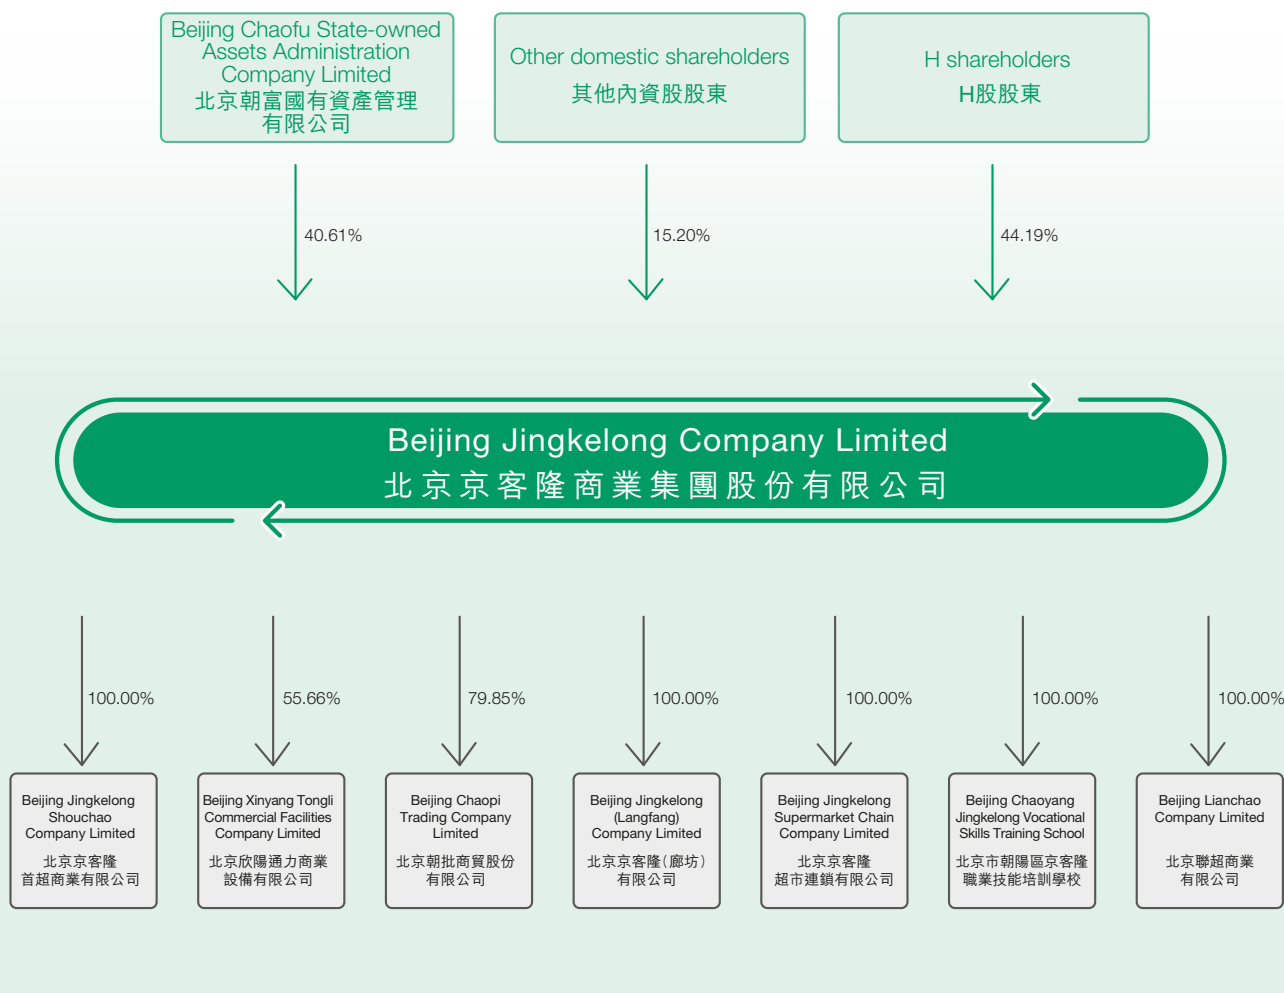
Beijing Chaofu State-owned Assets Administration Company Limited
北京朝富國有資產管理有限公司

Other domestic shareholders
其他內資股股東

H shareholders
H股股東

40.61%

15.20%

44.19%

Beijing Jingkelong Company Limited
北京京客隆商業集團股份有限公司

100.00%

55.66%

79.85%

100.00%

100.00%

100.00%

100.00%

Beijing Jingkelong Shouchao Company Limited
北京京客隆首超商業有限公司

Beijing Xinyang Tongli Commercial Facilities Company Limited
北京欣陽通力商業設備有限公司

Beijing Chaopi Trading Company Limited
北京朝批商貿股份有限公司

Beijing Jingkelong (Langfang) Company Limited
北京京客隆(廊坊)有限公司

Beijing Jingkelong Supermarket Chain Company Limited
北京京客隆超市連鎖有限公司

Beijing Chaoyang Jingkelong Vocational Skills Training School
北京市朝陽區京客隆職業技能培訓學校

Beijing Lianchao Company Limited
北京聯超商業有限公司